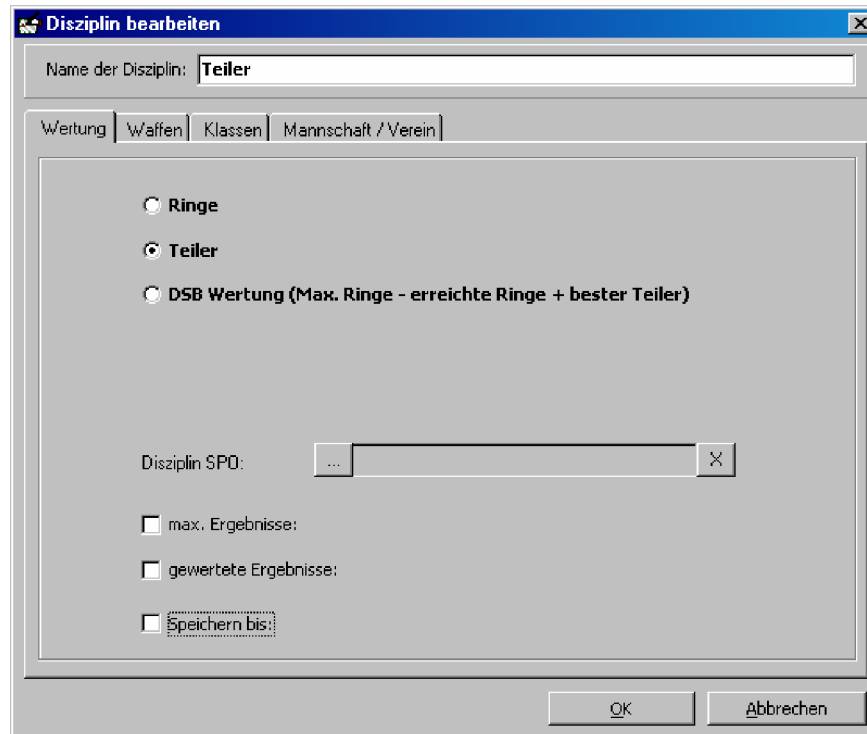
Disziplin bearbeiten

Name der Disziplin: Teiler

Wertung | Waffen | Klassen | Mannschaft / Verein

Ringe

Teiler

DSB Wertung (Max. Ringe - erreichte Ringe + bester Teiler)

Disziplin SPO: ... X

max. Ergebnisse:

gewertete Ergebnisse:

Speichern bis:

OK Abbrechen